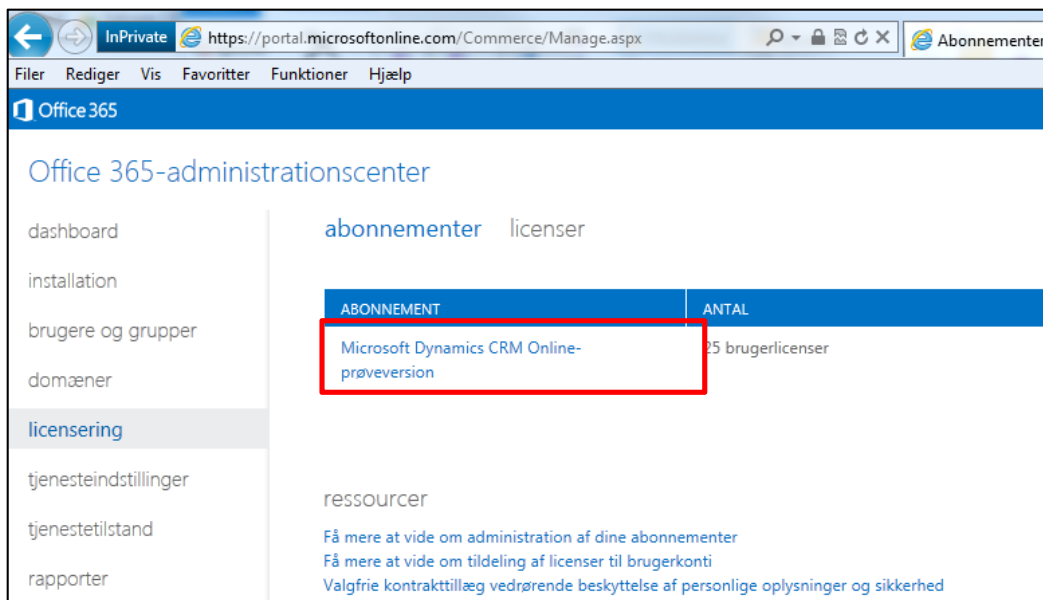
InPrivate https://portal.microsoftonline.com/Commerce/Manage.aspx

Abonnementer

Filer Rediger Vis Favoritter Funktioner Hjælp

Office 365

Office 365-administrationscenter

dashboard

installation

brugere og grupper

domæner

licensering

tjenesteindstillinger

tjenestetilstand

rapporter

abonnementer licenser

| ABONNEMENT | ANTAL |
|---|---|
| Microsoft Dynamics CRM Online-prøveversion | 25 brugerlicenser |

ressourcer

Få mere at vide om administration af dine abonnementer
Få mere at vide om tildeling af licenser til brugerkonti
Valgfrie kontrakttillæg vedrørende beskyttelse af personlige oplysninger og sikkerhed